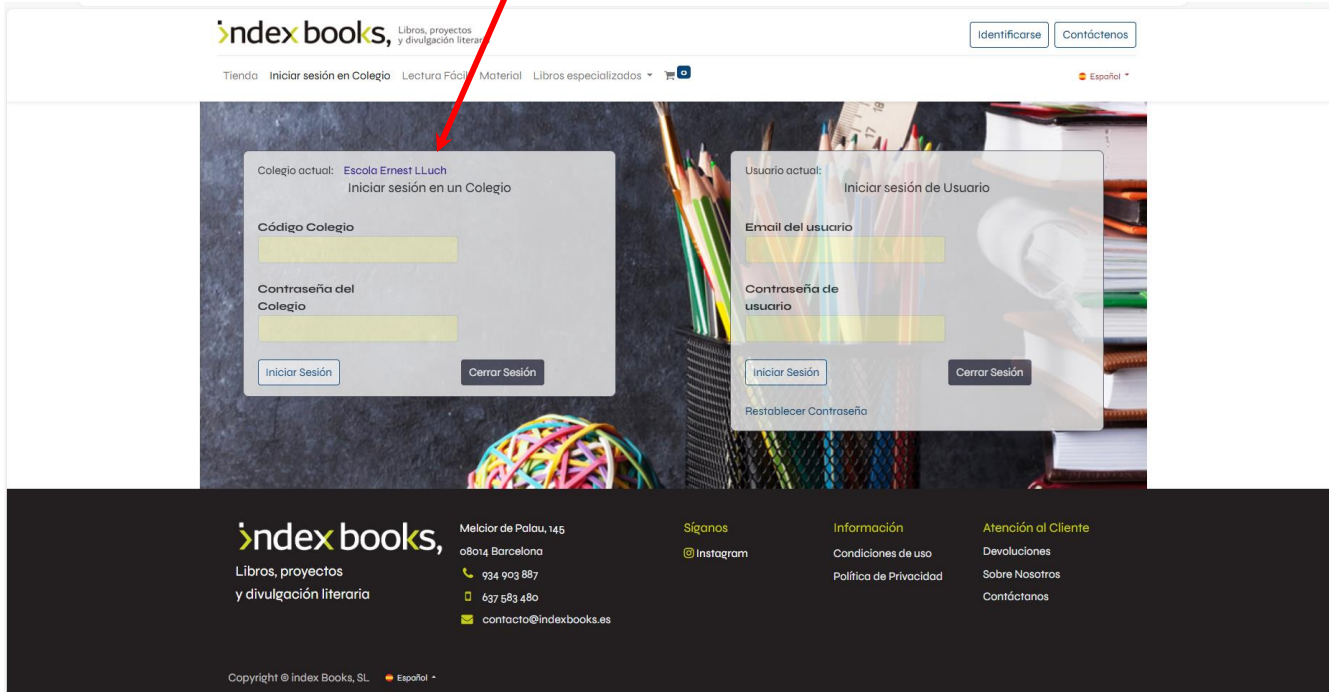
index books, Libros, proyectos y divulgación literar

Identificarse Contáctenos

Tienda Iniciar sesión en Colegio Lectura Fácil Material Libros especializados 0

Español

Colegio actual: Escola Ernest LLuch
Iniciar sesión en un Colegio

Código Colegio

Contraseña del Colegio

Iniciar Sesión Cerrar Sesión

Usuario actual:
Iniciar sesión de Usuario

Email del usuario

Contraseña de usuario

Iniciar Sesión Cerrar Sesión

Restablecer Contraseña

index books,
Libros, proyectos y divulgación literaria

Melcior de Palau, 145
08014 Barcelona
934 903 887
637 583 480
contacto@indexbooks.es

Síganos
Instagram

Información
Condiciones de uso
Política de Privacidad

Atención al Cliente
Devoluciones
Sobre Nosotros
Contáctanos

Copyright © index Books, SL Español